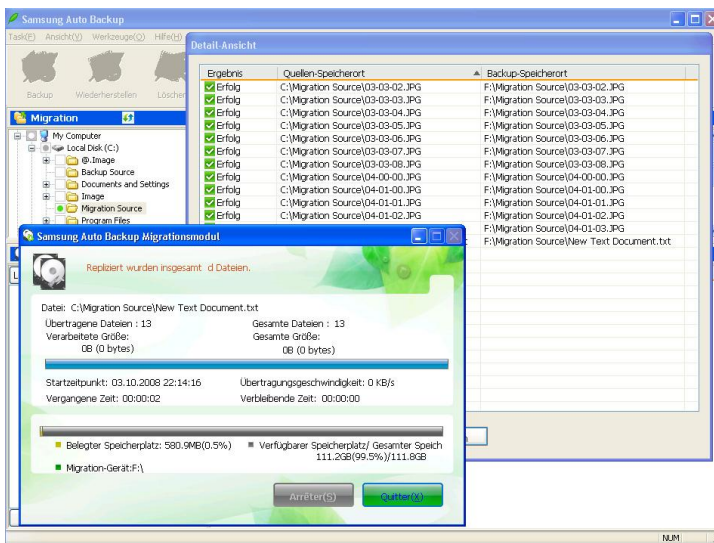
Samsung Auto Backup

Task(F) Ansicht(V) Werkzeuge(O) Hilfe(H)

Backup Wiederherstellen Löschen

Migration

My Computer
Local Disk (C:)
@.Image
Backup Source
Documents and Settings
Image
Migration Source
Program Files

Detail-Ansicht

| Ergebnis | Quellen-Speicherort | Backup-Speicherort |
|---|---|---|
| Erfolg | C:\Migration Source\03-03-02.JPG | F:\Migration Source\03-03-02.JPG |
| Erfolg | C:\Migration Source\03-03-03.JPG | F:\Migration Source\03-03-03.JPG |
| Erfolg | C:\Migration Source\03-03-04.JPG | F:\Migration Source\03-03-04.JPG |
| Erfolg | C:\Migration Source\03-03-05.JPG | F:\Migration Source\03-03-05.JPG |
| Erfolg | C:\Migration Source\03-03-06.JPG | F:\Migration Source\03-03-06.JPG |
| Erfolg | C:\Migration Source\03-03-07.JPG | F:\Migration Source\03-03-07.JPG |
| Erfolg | C:\Migration Source\03-03-08.JPG | F:\Migration Source\03-03-08.JPG |
| Erfolg | C:\Migration Source\04-00-00.JPG | F:\Migration Source\04-00-00.JPG |
| Erfolg | C:\Migration Source\04-01-00.JPG | F:\Migration Source\04-01-00.JPG |
| Erfolg | C:\Migration Source\04-01-01.JPG | F:\Migration Source\04-01-01.JPG |
| Erfolg | C:\Migration Source\04-01-02.JPG | F:\Migration Source\04-01-02.JPG |
| | | F:\Migration Source\04-01-03.JPG |
| | | F:\Migration Source\New Text Document.txt |

Samsung Auto Backup Migrationsmodul

Repliziert wurden insgesamt d Dateien.

Datei: C:\Migration Source\New Text Document.txt
Übertragene Dateien : 13
Gesamte Dateien : 13
Verarbeitete Größe:
0B (0 bytes)
Gesamte Größe:
0B (0 bytes)

Startzeitpunkt: 03.10.2008 22:14:16
Übertragungsgeschwindigkeit: 0 KB/s
Vergangene Zeit: 00:00:02
Verbleibende Zeit: 00:00:00

Belegter Speicherplatz: 580.9MB(0.5%)
Verfügbarer Speicherplatz/ Gesamter Speich
111.2GB(99.5%)/111.8GB
Migration-Gerät:F:\

Arrêter(S)
Quitter(X)

NUM